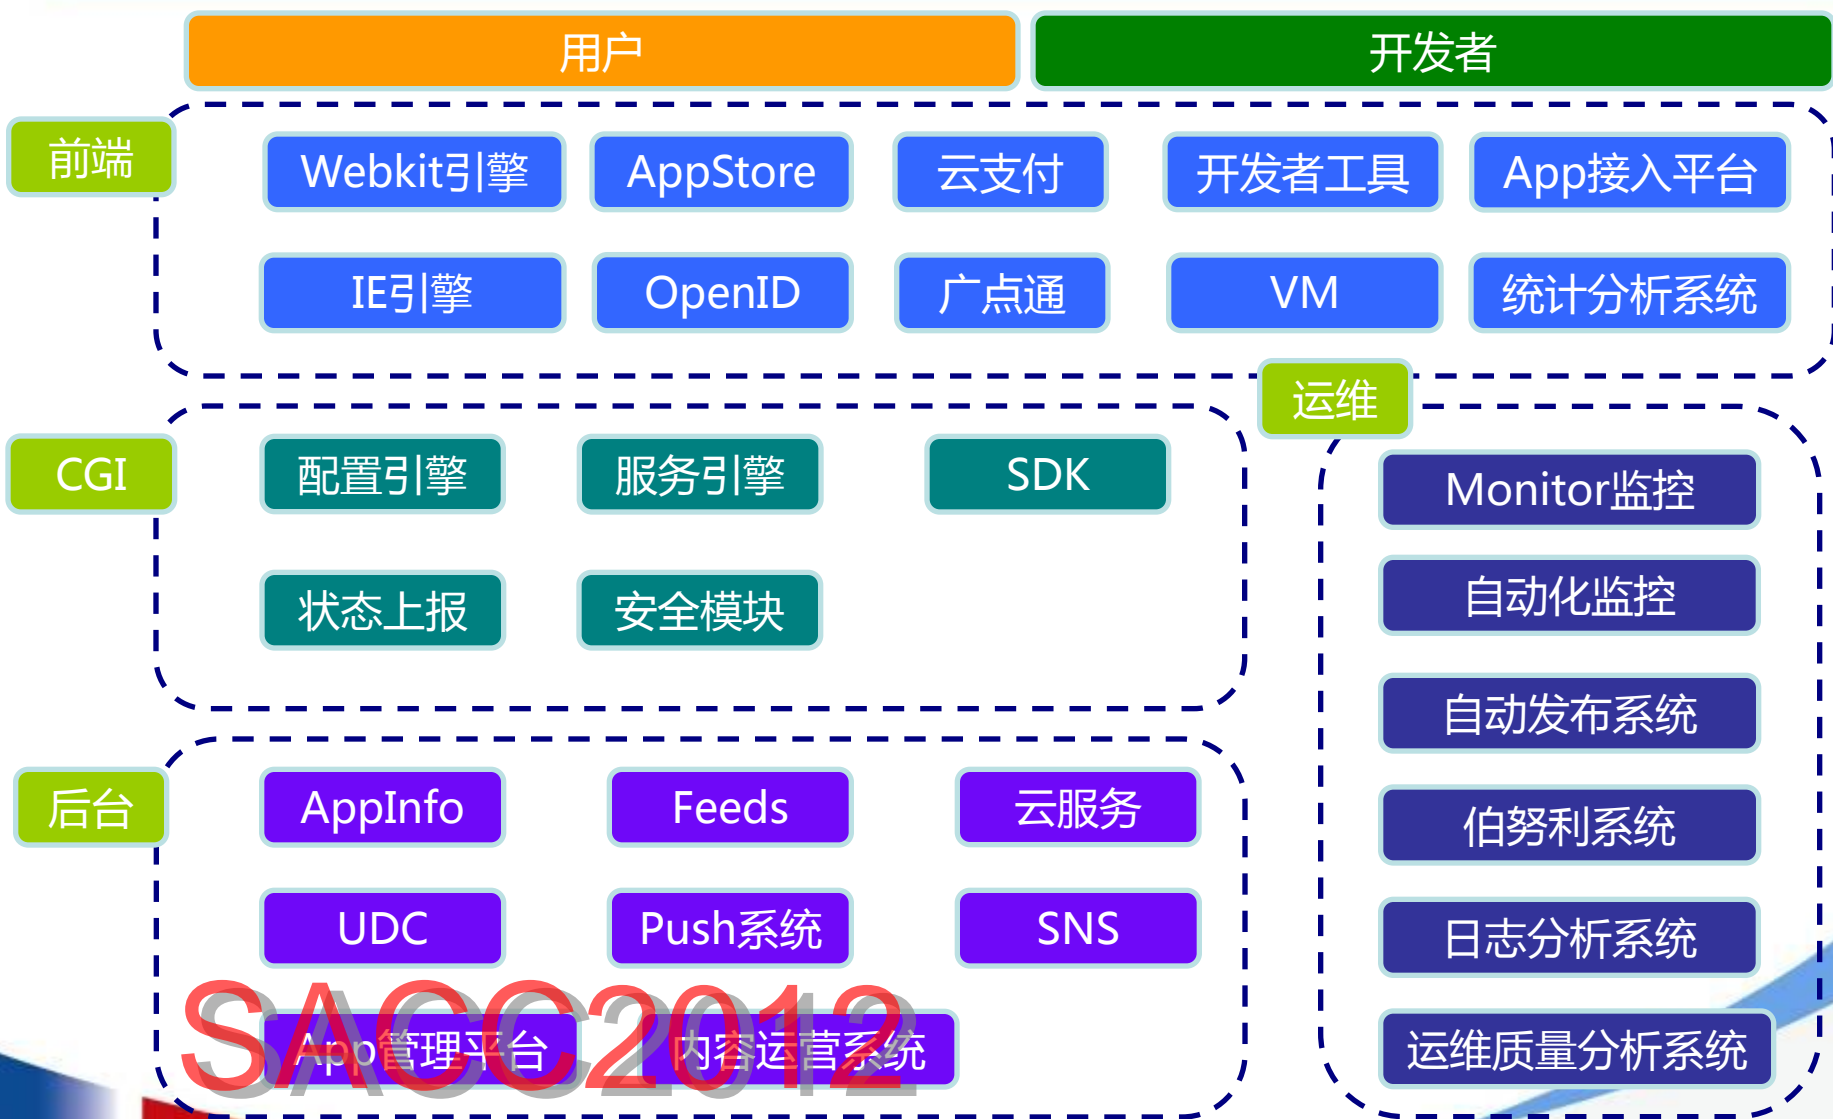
用户

开发者

前端

Webkit引擎

AppStore

云支付

开发者工具

App接入平台

IE引擎

OpenID

广点通

VM

统计分析系统

运维

CGI

配置引擎

服务引擎

SDK

状态上报

安全模块

Monitor监控

自动化监控

自动发布系统

伯努利系统

日志分析系统

运维质量分析系统

后台

AppInfo

Feeds

云服务

UDC

Push系统

SNS

App管理平台

内容运营系统

SACC2012